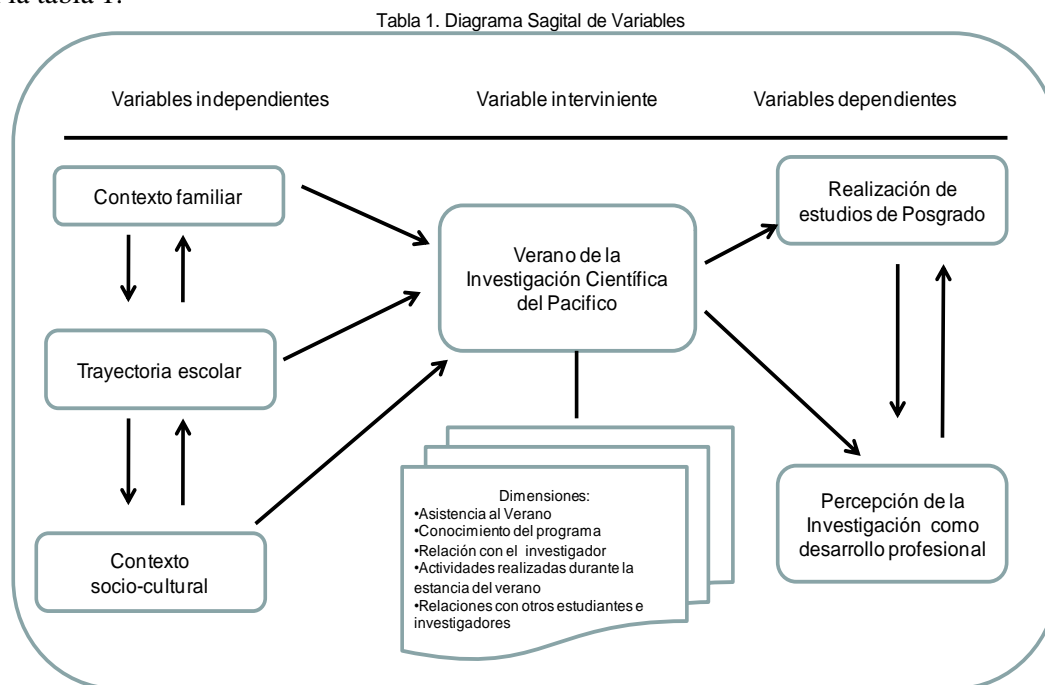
la tabla 1.

Tabla 1. Diagrama Sagital de Variables

Variables independientes

Variable interviniente

Variables dependientes

Contexto familiar

Trayectoria escolar

Contexto socio-cultural

Verano de la Investigación Científica del Pacifico

Realización de estudios de Posgrado

Percepción de la Investigación como desarrollo profesional

Dimensiones:
•Asistencia al Verano
•Conocimiento del programa
•Relación con el investigador
•Actividades realizadas durante la estancia del verano
•Relaciones con otros estudiantes e investigadores